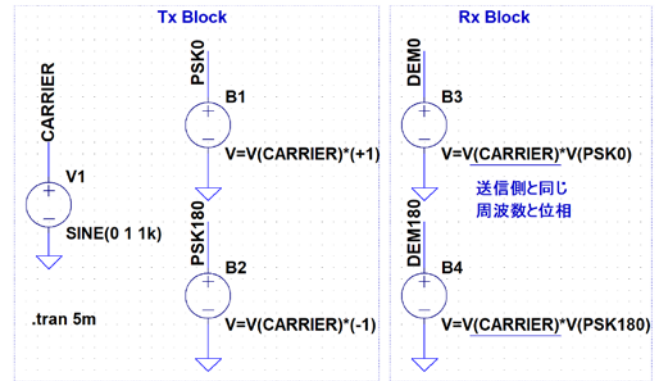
Tx Block

Rx Block

CARRIER

V1

SINE(0 1 1k)

.tran 5m

PSK0

B1

V=V(CARRIER)*(+1)

PSK180

B2

V=V(CARRIER)*(-1)

DEM0

B3

V=V(CARRIER)*V(PSK0)

送信側と同じ
周波数と位相

DEM180

B4

V=V(CARRIER)*V(PSK180)